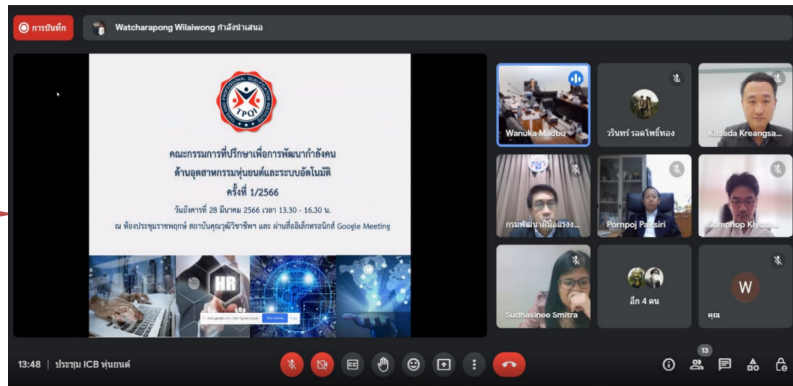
การบันทึก

Watcharapong Wilaiwong กำลังนำเสนอ

TPQI

คณะกรรมการที่ปรึกษาเพื่อการพัฒนากำลังคน ด้านอุตสาหกรรมหุ่นยนต์และระบบอัตโนมัติ ครั้งที่ 1/2566

วันอังคารที่ 28 มีนาคม 2566 เวลา 13.30 - 16.30 น.
ณ ห้องประชุมราชพฤกษ์ สถาบันคุณวุฒิวิชาชีพ และ ผ่านสื่ออิเล็กทรอนิกส์ Google Meeting

HR

Wanuka Madbu

วรินทร์ รอดโพธิ์ทอง

Kitsada Kreangsa

กรมพัฒนาฝีมือแรงง

Pornpoj Pattsiri

Somphop Kiya

Sudhasinee Smitra

อีก 4 คน

W

คุณ

13

13:48 | ประชุม ICB หุ่นยนต์